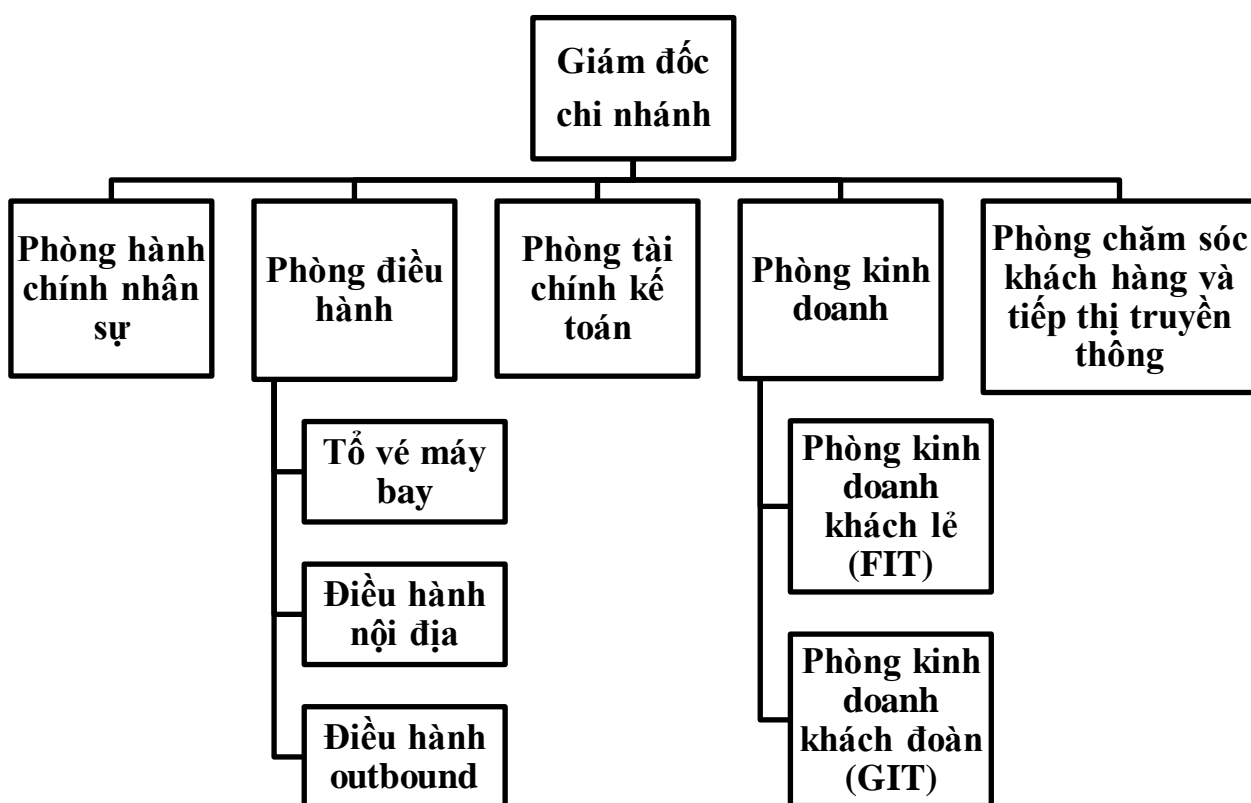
Giám đốc chi nhánh

Phòng hành chính nhân sự

Phòng điều hành

Phòng tài chính kế toán

Phòng kinh doanh

Phòng chăm sóc khách hàng và tiếp thị truyền thông

Tổ vé máy bay

Điều hành nội địa

Điều hành outbound

Phòng kinh doanh khách lẻ (FIT)

Phòng kinh doanh khách đoàn (GIT)